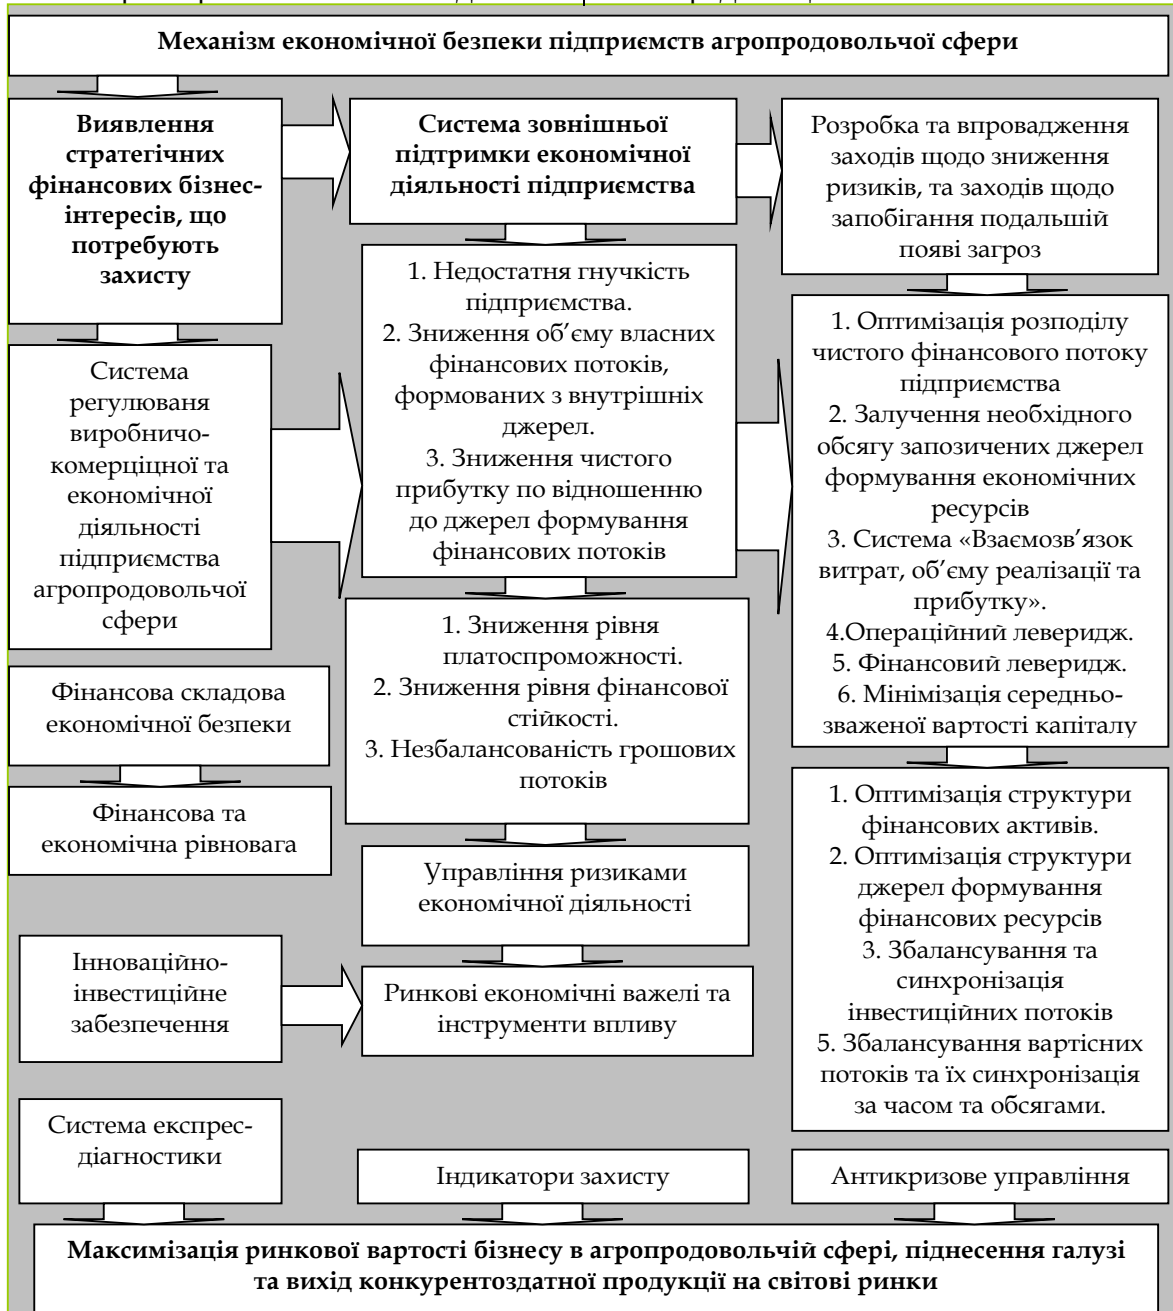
Механізм економічної безпеки підприємств агропродовольчої сфери

Виявлення стратегічних фінансових бізнес-інтересів, що потребують захисту

Система зовнішньої підтримки економічної діяльності підприємства

Розробка та впровадження заходів щодо зниження ризиків, та заходів щодо запобігання подальшій появі загроз

Система регулюваня виробничо-комерціцної та економічної діяльності підприємства агропродовольчої сфери

1. Недостатня гнучкість підприємства.
2. Зниження об'єму власних фінансових потоків, формованих з внутрішніх джерел.
3. Зниження чистого прибутку по відношенню до джерел формування фінансових потоків

1. Оптимізація розподілу чистого фінансового потоку підприємства
2. Залучення необхідного обсягу запозичених джерел формування економічних ресурсів
3. Система «Взаємозв'язок витрат, об'єму реалізації та прибутку».
4.Операційний левередж.
5. Фінансовий леверидж.
6. Мінімізація середньо-зваженої вартості капіталу

Фінансова складова економічної безпеки

1. Зниження рівня платоспроможності.
2. Зниження рівня фінансової стійкості.
3. Незбалансованість грошових потоків

Фінансова та економічна рівновага

1. Оптимізація структури фінансових активів.
2. Оптимізація структури джерел формування фінансових ресурсів
3. Збалансування та синхронізація інвестиційних потоків
5. Збалансування вартісних потоків та їх синхронізація за часом та обсягами.

Управління ризиками економічної діяльності

Інноваційно-інвестиційне забезпечення

Ринкові економічні важелі та інструменти впливу

Система експрес-діагностики

Індикатори захисту

Антикризове управління

Максимізація ринкової вартості бізнесу в агропродовольчій сфері, піднесення галузі та вихід конкурентоздатної продукції на світові ринки